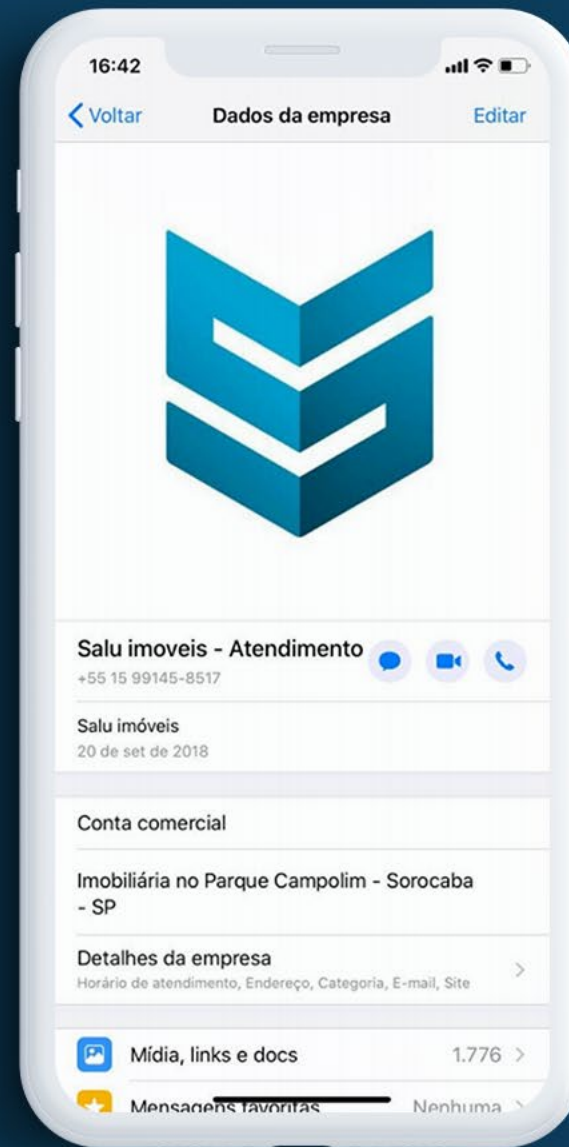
16:42

Voltar
Dados da empresa
Editar

Salu imoveis - Atendimento
+55 15 99145-8517

Salu imóveis
20 de set de 2018

Conta comercial

Imobiliária no Parque Campolim - Sorocaba - SP

Detalhes da empresa
Horário de atendimento, Endereço, Categoria, E-mail, Site

Mídia, links e docs
1.776

Mensagens favoritas
Nenhuma